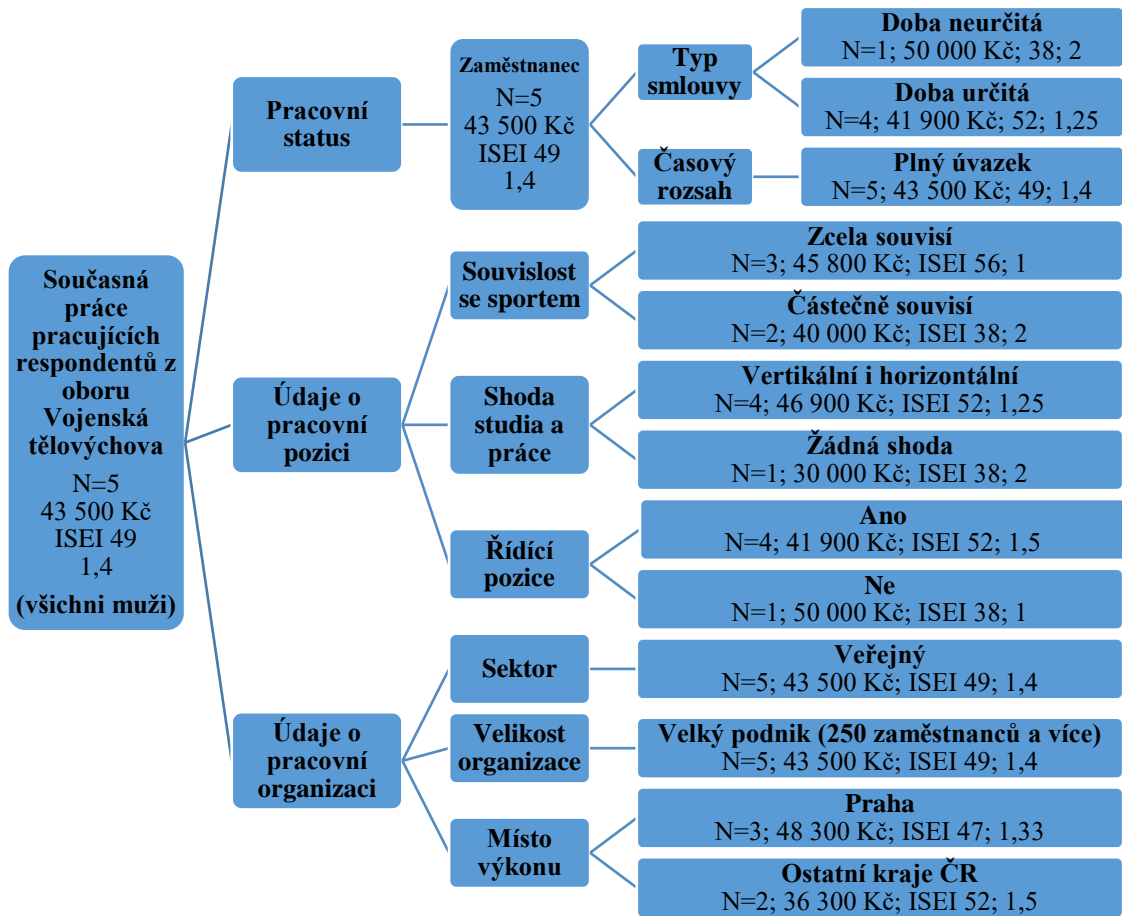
Současná práce pracujících respondentů z oboru Vojenská tělovýchova
N=5
43 500 Kč
ISEI 49
1,4
(všichni muži)

Pracovní status

Zaměstnanec
N=5
43 500 Kč
ISEI 49
1,4

Typ smlouvy

Doba neurčitá
N=1; 50 000 Kč; 38; 2

Doba určitá
N=4; 41 900 Kč; 52; 1,25

Časový rozsah

Plný úvazek
N=5; 43 500 Kč; 49; 1,4

Údaje o pracovní pozici

Souvislost se sportem

Zcela souvisí
N=3; 45 800 Kč; ISEI 56; 1

Částečně souvisí
N=2; 40 000 Kč; ISEI 38; 2

Shoda studia a práce

Vertikální i horizontální
N=4; 46 900 Kč; ISEI 52; 1,25

Žádná shoda
N=1; 30 000 Kč; ISEI 38; 2

Řídící pozice

Ano
N=4; 41 900 Kč; ISEI 52; 1,5

Ne
N=1; 50 000 Kč; ISEI 38; 1

Údaje o pracovní organizaci

Sektor

Veřejný
N=5; 43 500 Kč; ISEI 49; 1,4

Velikost organizace

Velký podnik (250 zaměstnanců a více)
N=5; 43 500 Kč; ISEI 49; 1,4

Místo výkonu

Praha
N=3; 48 300 Kč; ISEI 47; 1,33

Ostatní kraje ČR
N=2; 36 300 Kč; ISEI 52; 1,5